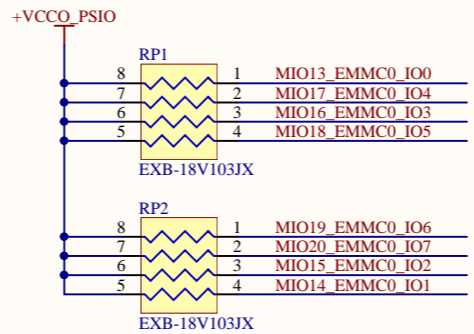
+VCCO_PSIO

RP1

8 1 MIO13_EMMC0_IO0
7 2 MIO17_EMMC0_IO4
6 3 MIO16_EMMC0_IO3
5 4 MIO18_EMMC0_IO5

EXB-18V103JX

RP2

8 1 MIO19_EMMC0_IO6
7 2 MIO20_EMMC0_IO7
6 3 MIO15_EMMC0_IO2
5 4 MIO14_EMMC0_IO1

EXB-18V103JX